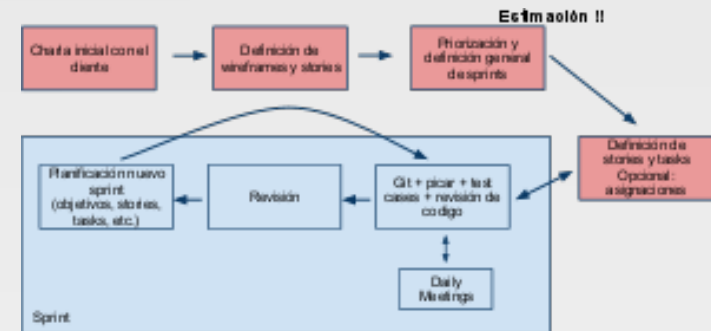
Estimación !!

Charla inicial con el cliente

Definición de wireframes y stories

Priorización y definición general de sprints

Definición de stories y tasks
Opcional: asignaciones

Planificación nuevo sprint (objetivos, stories, tasks, etc.)

Revisión

Git + picar + test cases + revisión de codigo

Daily Meetings

Sprint